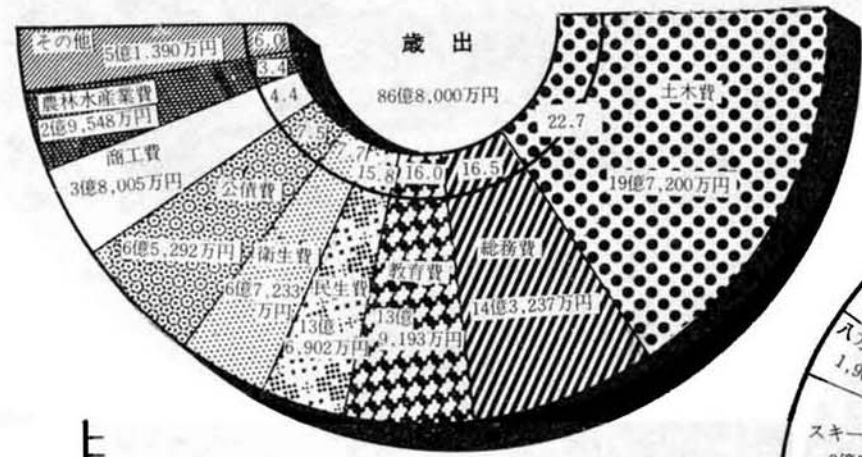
歳出
86億8,000万円

その他
5億1,390万円
6.0
3.4
農林水産業費
2億9,548万円
4.4
商工費
3億8,005万円
7.5
7.7
15.8
16.0
16.5
22.7
土木費
19億7,200万円
公債費
6億5,292万円
衛生費
6億7,233万円
民生費
13億6,902万円
教育費
13億9,193万円
総務費
14億3,237万円

上

入
1,9
スキー